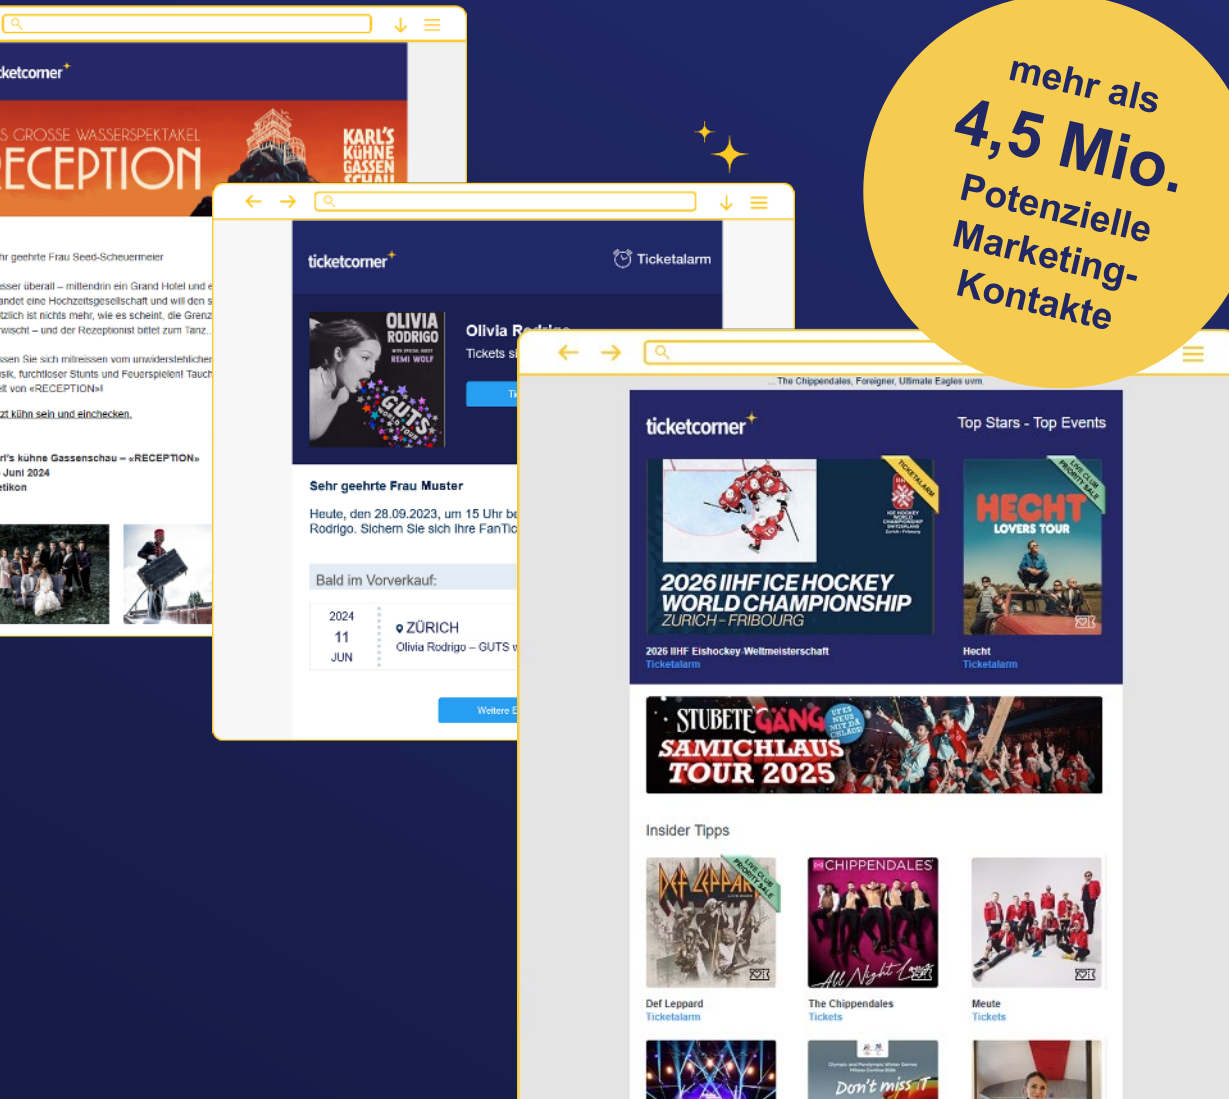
mehr als 4,5 Mio. Potenzielle Marketing-Kontakte

ketcorner

S GROSSE WASSERSPEKTAKEL
ECEPTION
KARL'S KÜHNE GASSEN SCHAU

hr geehrte Frau Seed-Scheuermeier

sser überall – mittendrin ein Grand Hotel und e andet eine Hochzeitsgesellschaft und will den s tzlich ist nichts mehr, wie es scheint, die Grenz rwischt – und der Rezeptionist bittet zum Tanz.

ssen Sie sich mitreissen vom unwiderstehlicher sik, furchtloser Stunts und Feuerspielen! Tauch lt von «RECEPTION»!

zt kühn sein und einchecken.

rl's kühne Gassenschau – «RECEPTION»
Juni 2024
etikon

ticketcorner
Ticketalarm

OLIVIA RODRIGO
REMI WOLF
GUTS

Olivia R
Tickets si

Sehr geehrte Frau Muster

Heute, den 28.09.2023, um 15 Uhr be Rodrigo. Sichern Sie sich Ihre FanTic

Bald im Vorverkauf:

2024
11
JUN

ZÜRICH
Olivia Rodrigo – GUTS w

Weitere E

... The Chippendales, Foreigner, Ultimate Eagles uvm.

ticketcorner
Top Stars - Top Events

TICKETALARM
2026 IIHF ICE HOCKEY WORLD CHAMPIONSHIP
ZURICH – FRIBOURG
2026 IIHF Eishockey-Weltmeisterschaft
Ticketalarm

HECHT
LOVERS TOUR
Hecht
Ticketalarm

STUBETE GÄNG
SAMICHLAUS TOUR 2025

Insider Tipps

DEF LEPPARD
Def Leppard
Ticketalarm

CHIPPENDALES
The Chippendales
Tickets

Meute
Tickets

Don't miss it